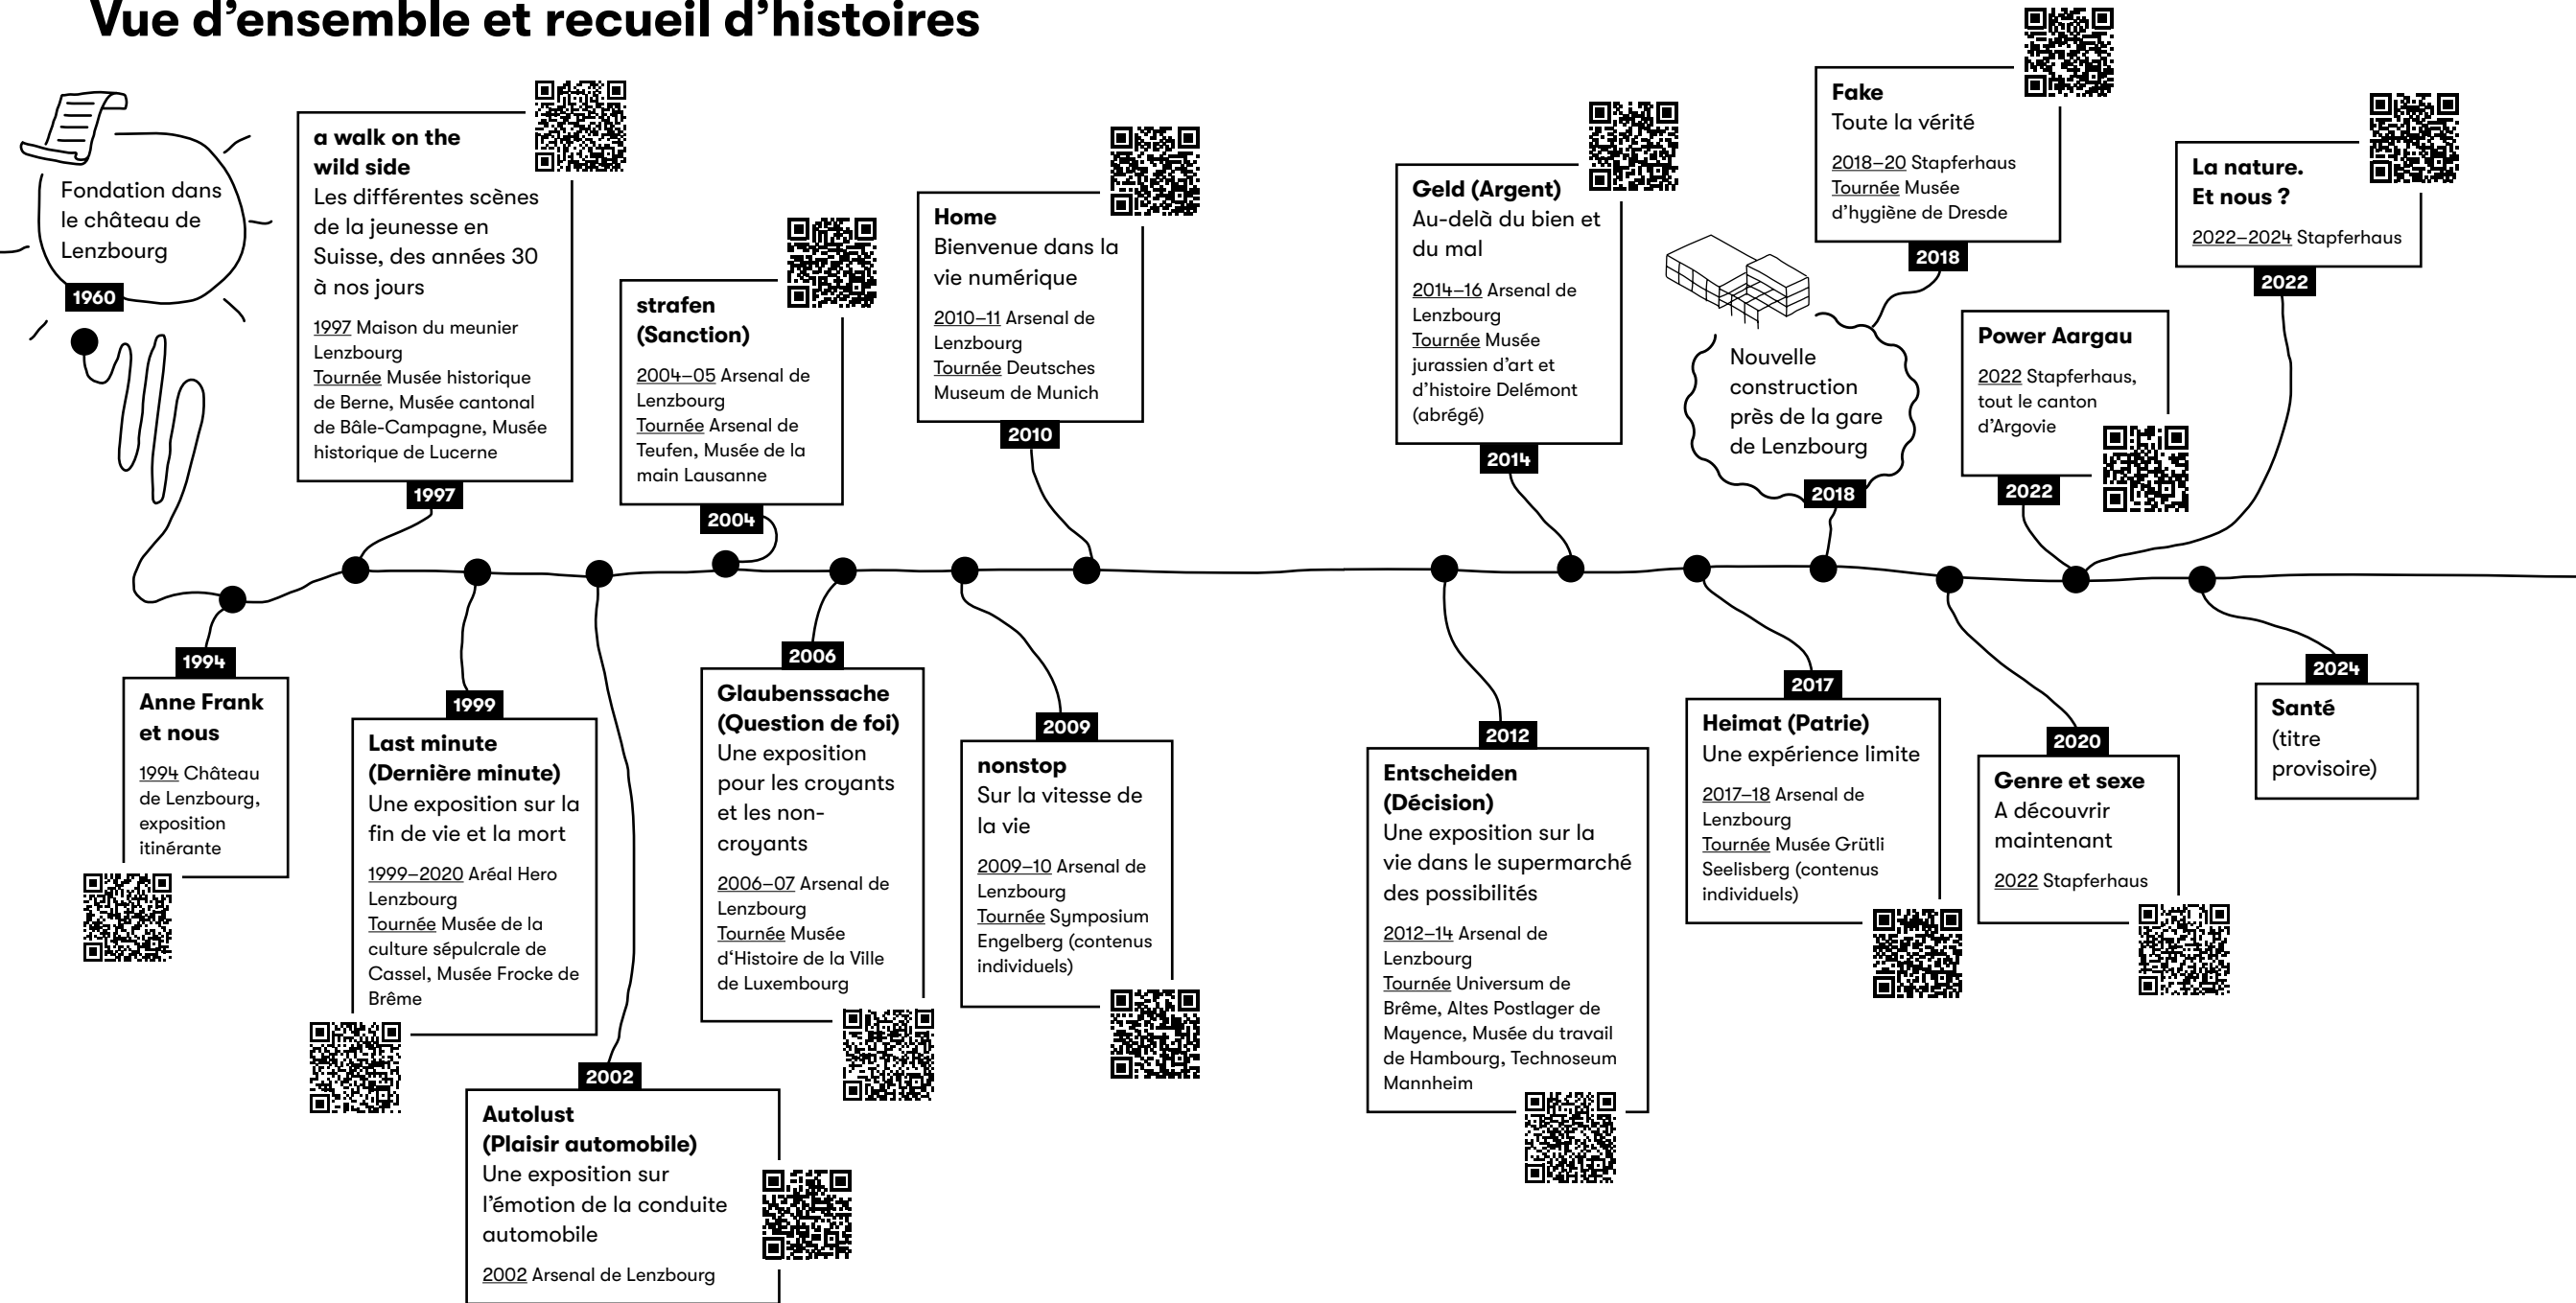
Vue d'ensemble et recueil d'histoires

Fondation dans le château de Lenzbourg

1960

1994

Anne Frank et nous

1994 Château de Lenzbourg, exposition itinérante

1997

a walk on the wild side

Les différentes scènes de la jeunesse en Suisse, des années 30 à nos jours

1997 Maison du meunier Lenzbourg
Tournée Musée historique de Berne, Musée cantonal de Bâle-Campagne, Musée historique de Lucerne

1999

Last minute (Dernière minute)

Une exposition sur la fin de vie et la mort

1999–2020 Aréal Hero Lenzbourg
Tournée Musée de la culture sépulcrale de Cassel, Musée Frocke de Brême

2002

Autolust (Plaisir automobile)

Une exposition sur l'émotion de la conduite automobile

2002 Arsenal de Lenzbourg

2004

strafen (Sanction)

2004–05 Arsenal de Lenzbourg
Tournée Arsenal de Teufen, Musée de la main Lausanne

2006

Glaubenssache (Question de foi)

Une exposition pour les croyants et les non-croyants

2006–07 Arsenal de Lenzbourg
Tournée Musée d'Histoire de la Ville de Luxembourg

2009

nonstop

Sur la vitesse de la vie

2009–10 Arsenal de Lenzbourg
Tournée Symposium Engelberg (contenus individuels)

2010

Home

Bienvenue dans la vie numérique

2010–11 Arsenal de Lenzbourg
Tournée Deutsches Museum de Munich

2012

Entscheiden (Décision)

Une exposition sur la vie dans le supermarché des possibilités

2012–14 Arsenal de Lenzbourg
Tournée Universum de Brême, Altes Postlager de Mayence, Musée du travail de Hambourg, Technoseum Mannheim

2014

Geld (Argent)

Au-delà du bien et du mal

2014–16 Arsenal de Lenzbourg
Tournée Musée jurassien d'art et d'histoire Delémont (abrégé)

2017

Heimat (Patrie)

Une expérience limite

2017–18 Arsenal de Lenzbourg
Tournée Musée Grütli Seelisberg (contenus individuels)

Nouvelle construction près de la gare de Lenzbourg

2018

2018

Fake

Toute la vérité

2018–20 Stapferhaus
Tournée Musée d'hygiène de Dresde

2020

Genre et sexe

A découvrir maintenant

2022 Stapferhaus

2022

Power Aargau

2022 Stapferhaus, tout le canton d'Argovie

2022

La nature. Et nous ?

2022–2024 Stapferhaus

2024

Santé

(titre provisoire)